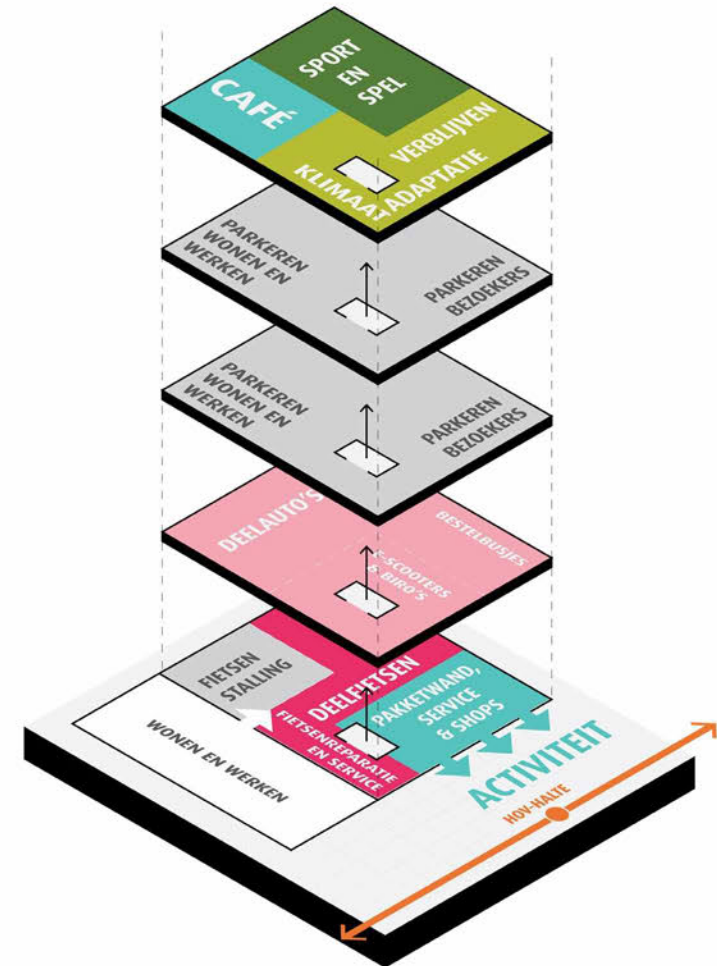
CAFÉ

SPORT EN SPEL

VERBLIJVEN

KLIMAAT ADAPTATIE

PARKEREN WONEN EN WERKEN

PARKEREN BEZOEKERS

PARKEREN WONEN EN WERKEN

PARKEREN BEZOEKERS

DEELAUTO'S

BESTELBUSJES

E-SCOOTERS & BIRO'S

FIETSEN STALLING

DEELFIETSEN

PAKKETWAND, SERVICE & SHOPS

FIETSENREPARATIE EN SERVICE

WONEN EN WERKEN

ACTIVITEIT

HOV-HALTE